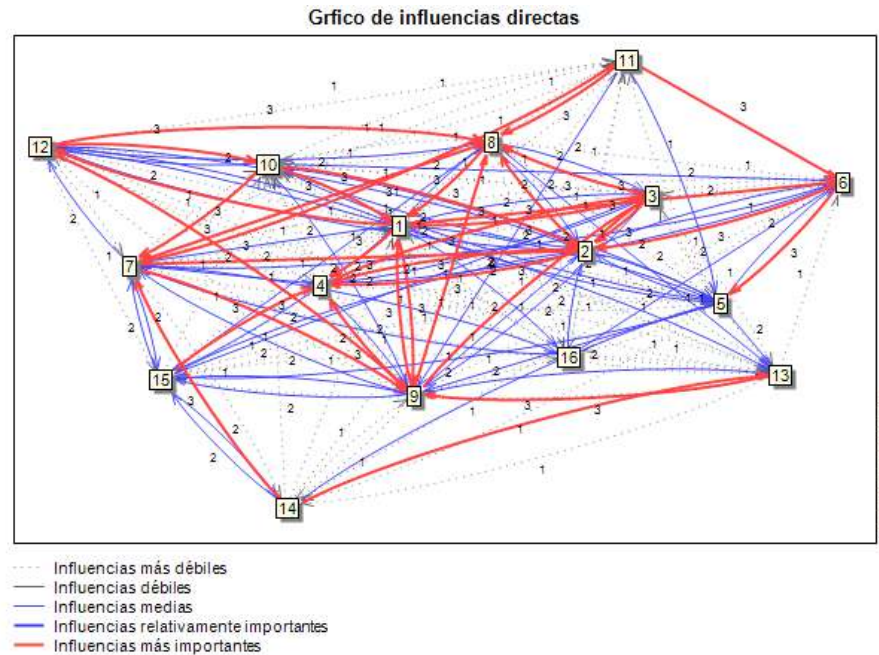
Grfico de influencias directas

11
12
10
8
3
6
1
2
7
4
5
16
15
9
13
14

Influencias más débiles
Influencias débiles
Influencias medias
Influencias relativamente importantes
Influencias más importantes